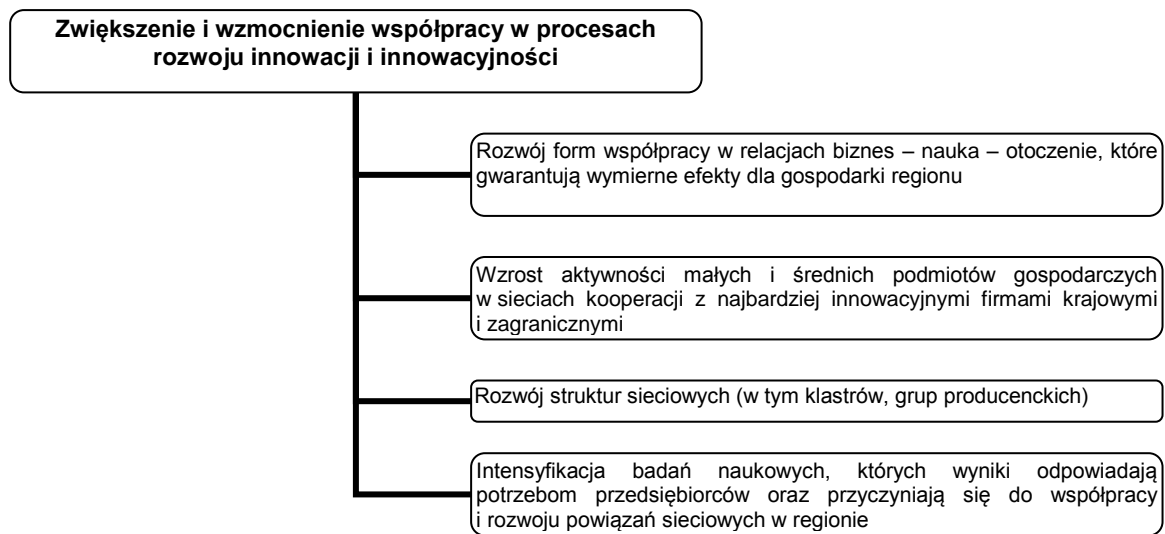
Zwiększenie i wzmocnienie współpracy w procesach rozwoju innowacji i innowacyjności

Rozwój form współpracy w relacjach biznes – nauka – otoczenie, które gwarantują wymierne efekty dla gospodarki regionu

Wzrost aktywności małych i średnich podmiotów gospodarczych w sieciach kooperacji z najbardziej innowacyjnymi firmami krajowymi i zagranicznymi

Rozwój struktur sieciowych (w tym klastrów, grup producenckich)

Intensyfikacja badań naukowych, których wyniki odpowiadają potrzebom przedsiębiorców oraz przyczyniają się do współpracy i rozwoju powiązań sieciowych w regionie